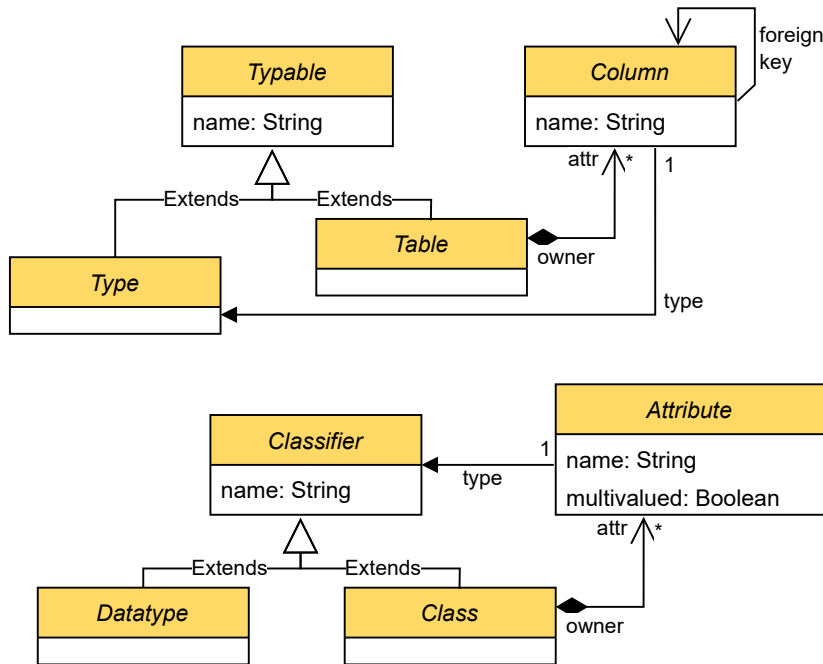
Typable

name: String

Column

name: String

foreign key

attr

*

1

Extends

Extends

Table

owner

Type

type

Classifier

name: String

Attribute

name: String

multivalued: Boolean

1

type

attr

*

Extends

Extends

Datatype

Class

owner